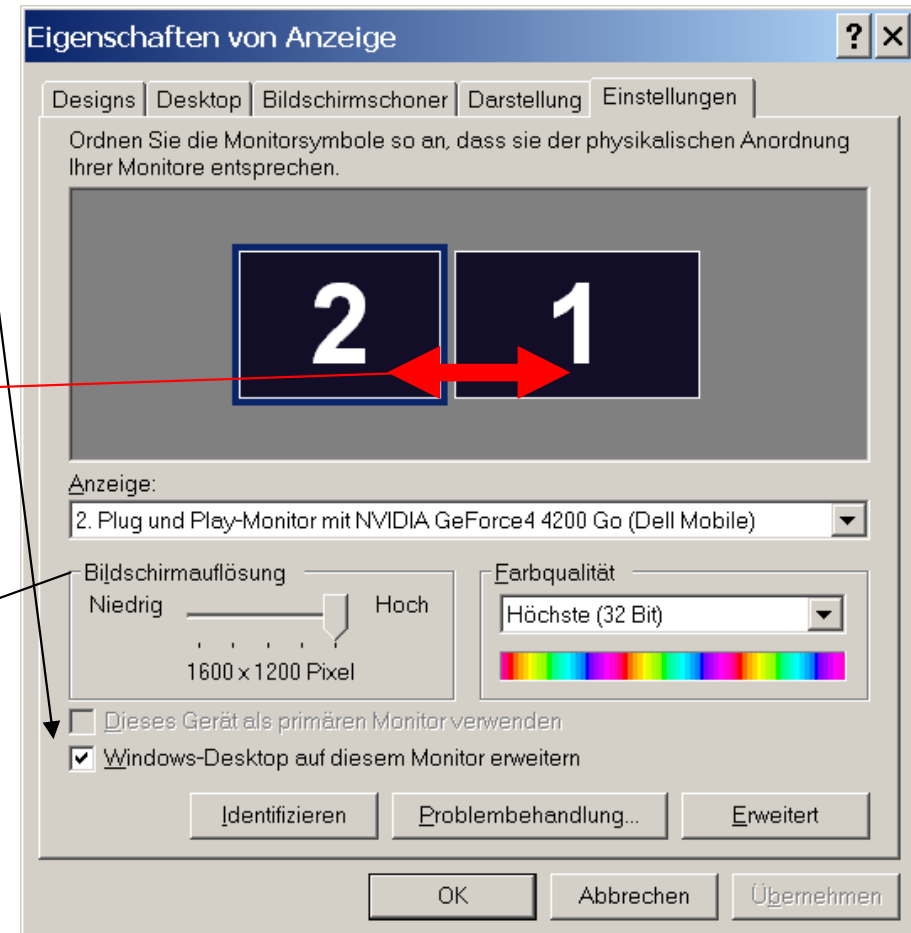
Eigenschaften von Anzeige

?
X

Designs | Desktop | Bildschirmschoner | Darstellung | Einstellungen

Ordnen Sie die Monitorsymbole so an, dass sie der physikalischen Anordnung Ihrer Monitore entsprechen.

2
1

Anzeige:

2. Plug und Play-Monitor mit NVIDIA GeForce4 4200 Go (Dell Mobile)

Bildschirmauflösung

Niedrig
Hoch

1600 x 1200 Pixel

Farbqualität

Höchste (32 Bit)

Dieses Gerät als primären Monitor verwenden

Windows-Desktop auf diesem Monitor erweitern

Identifizieren
Problembehandlung...
Erweitert

OK
Abbrechen
Übernehmen